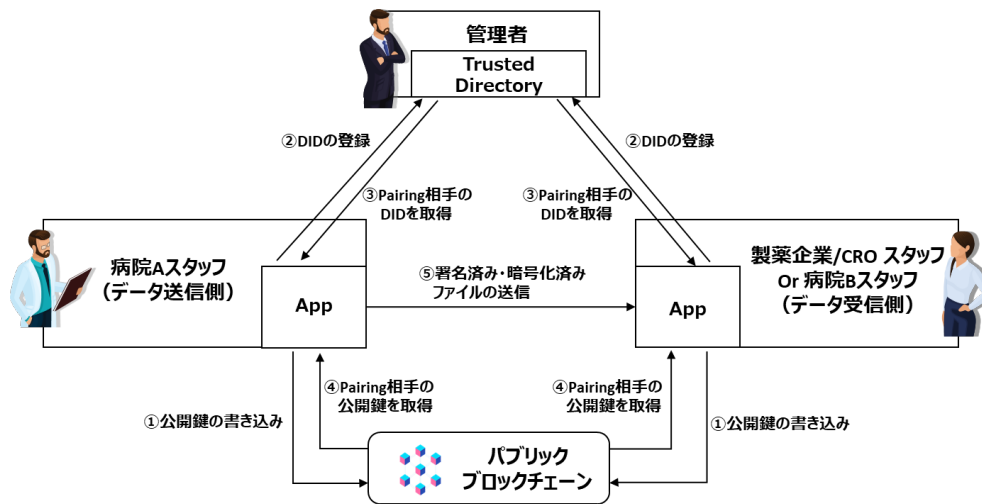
管理者

Trusted Directory

②DIDの登録

②DIDの登録

③Pairing相手のDIDを取得

③Pairing相手のDIDを取得

病院Aスタッフ（データ送信側）

App

⑤署名済み・暗号化済みファイルの送信

App

製薬企業/CRO スタッフ Or 病院Bスタッフ（データ受信側）

④Pairing相手の公開鍵を取得

④Pairing相手の公開鍵を取得

①公開鍵の書き込み

①公開鍵の書き込み

パブリック ブロックチェーン